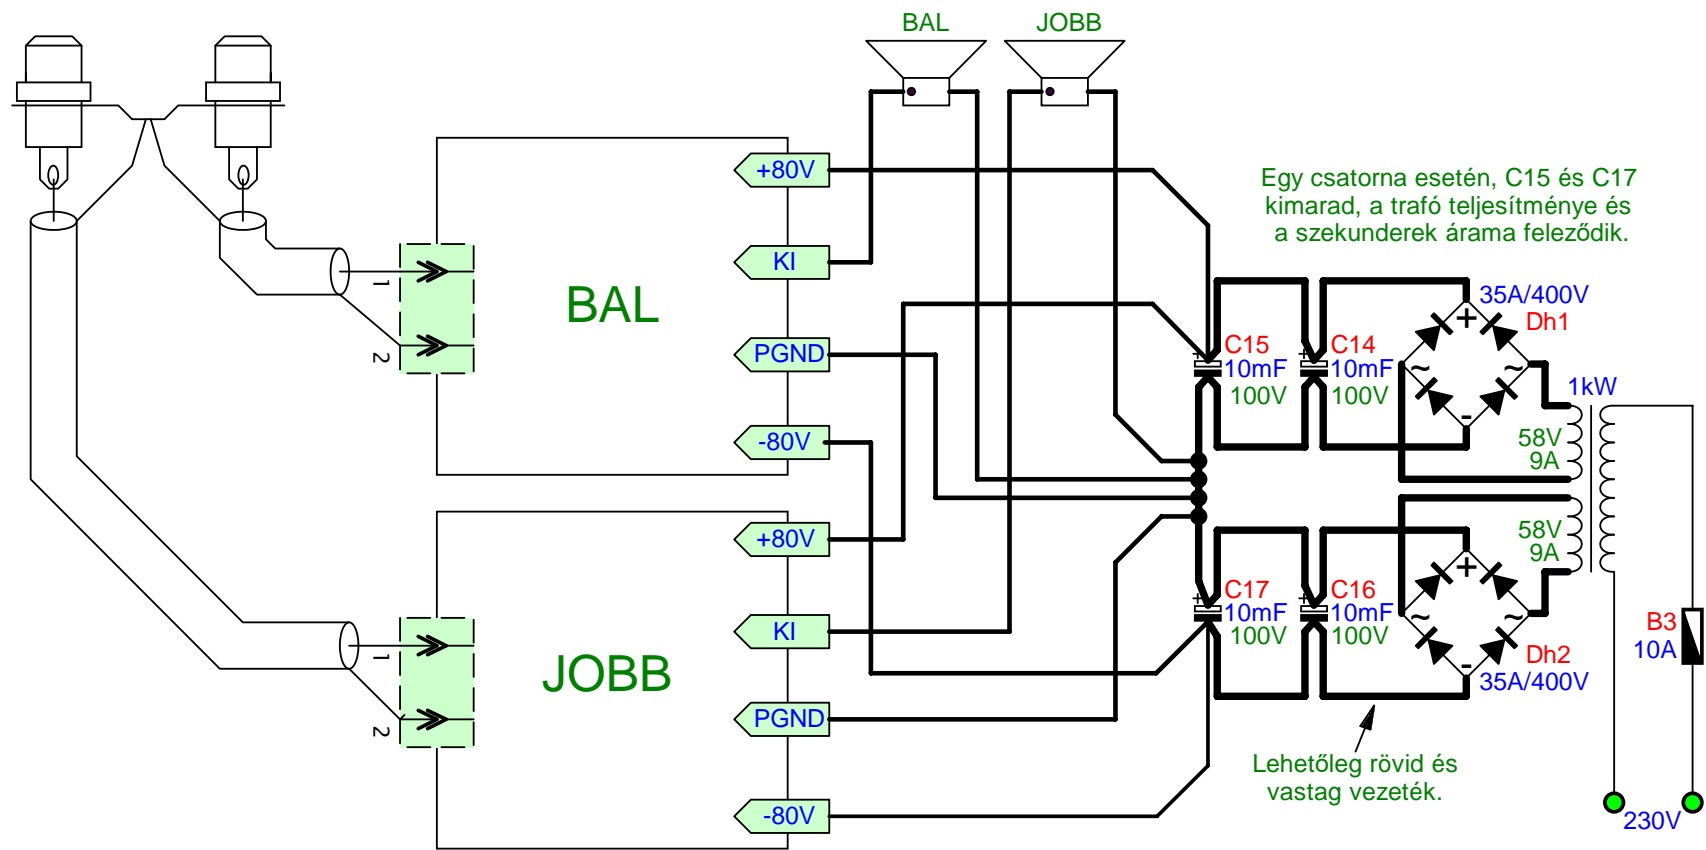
BAL
JOBB

Egy csatorna esetén, C15 és C17 kimarad, a trafó teljesítménye és a szekunderek árama feleződik.

+80V
KI
BAL
PGND
-80V

1
2

35A/400V
Dh1
C15
10mF
100V
C14
10mF
100V
+
-
~
~
1kW
58V
9A
58V
9A

+80V
KI
JOBB
PGND
-80V

1
2

C17
10mF
100V
C16
10mF
100V
+
-
~
~
Dh2
35A/400V
B3
10A

Lehetőleg rövid és vastag vezeték.

230V